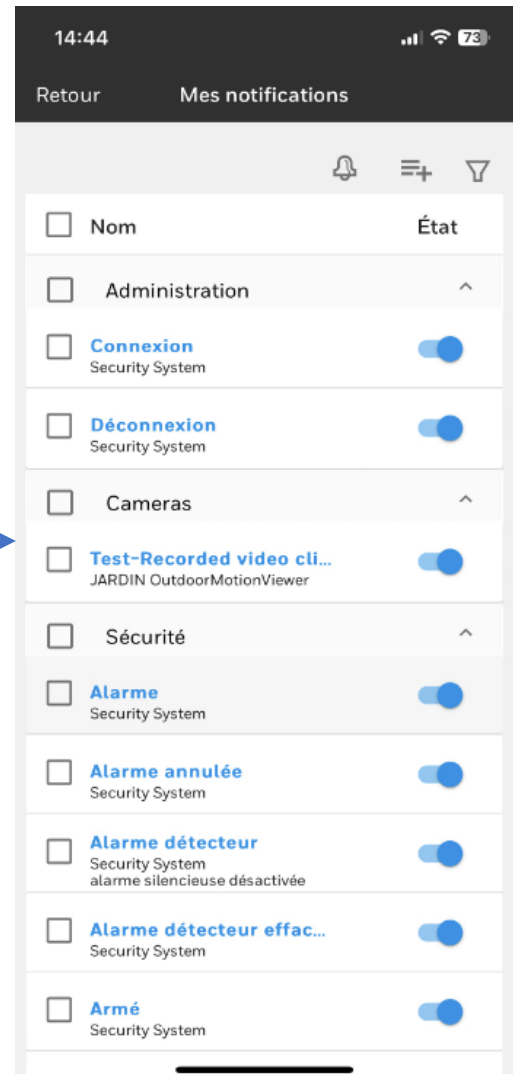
14:44 73

Retour Mes notifications

Nom État

Administration

Connexion
Security System

Déconnexion
Security System

Cameras

Test-Recorded video cli...
JARDIN OutdoorMotionViewer

Sécurité

Alarme
Security System

Alarme annulée
Security System

Alarme détecteur
Security System
alarme silencieuse désactivée

Alarme détecteur effac...
Security System

Armé
Security System